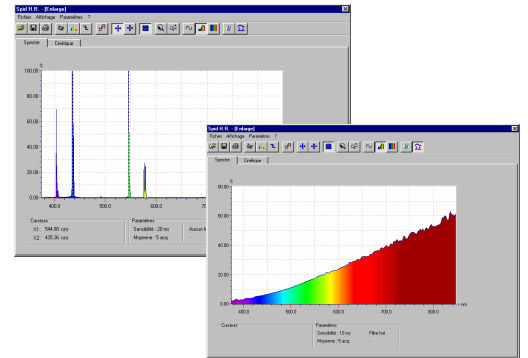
Spid H.R. - [Enlarge]
Fichier Affichage Paramètres ?
Spectre Cinétique
%
100.00
80.00
60.00
40.00
20.00
0.00
400.0
500.0
600.0
70
Curseurs
X1 : 544.80 nm
X2 : 435.36 nm
Paramètres
Sensibilité : 20 ms
Moyenne : 5 acq.
Aucun f

Spid H.R. - [Enlarge]
Fichier Affichage Paramètres ?
Spectre Cinétique
%
80.00
60.00
40.00
20.00
0.00
400.0
500.0
600.0
700.0
800.0
nm
Curseurs
Paramètres
Sensibilité : 10 ms
Moyenne : 5 acq.
Filtre fort